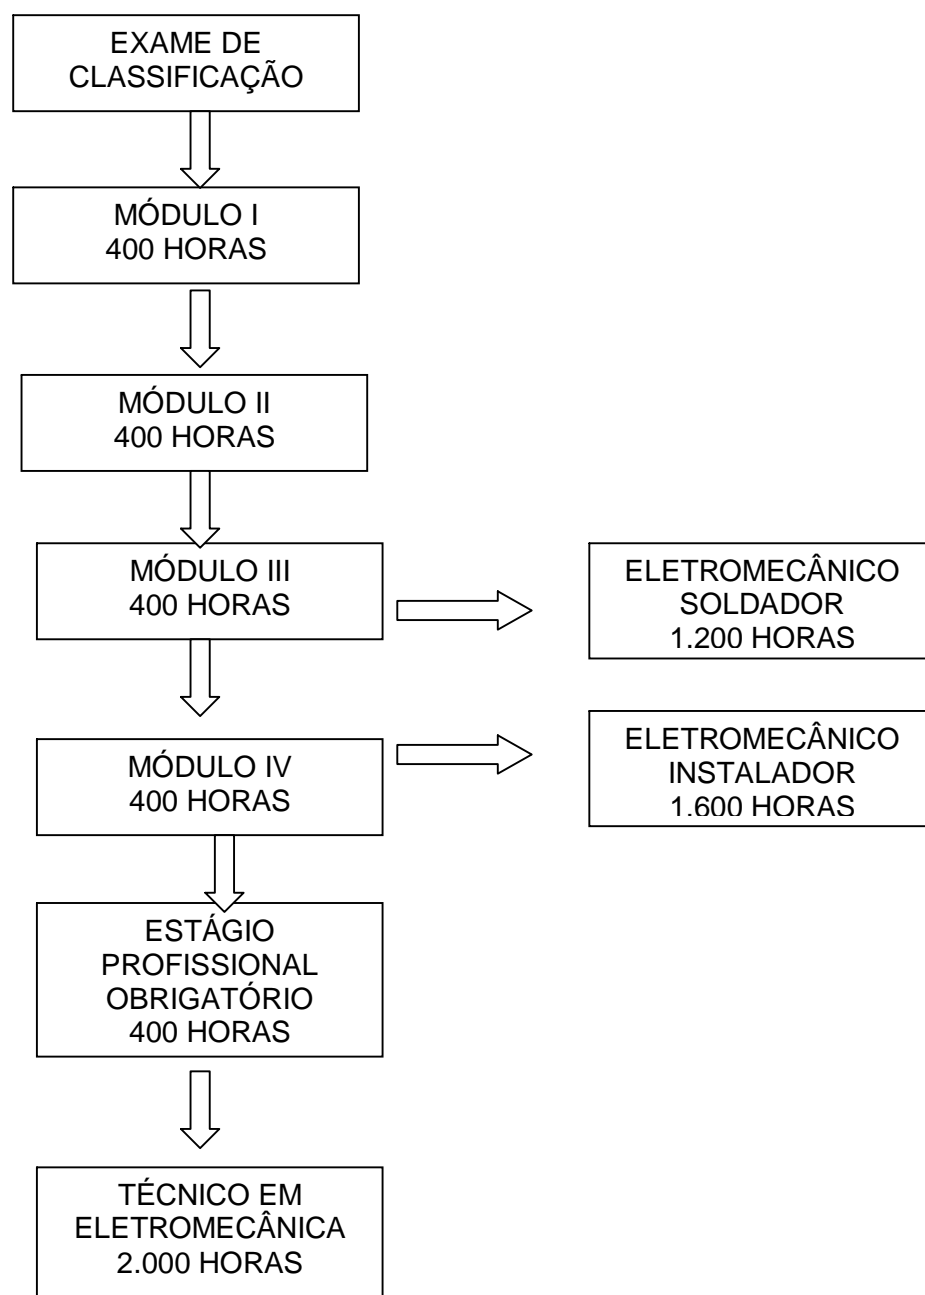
EXAME DE CLASSIFICAÇÃO

MÓDULO I
400 HORAS

MÓDULO II
400 HORAS

MÓDULO III
400 HORAS

ELETROMECÂNICO
SOLDADOR
1.200 HORAS

MÓDULO IV
400 HORAS

ELETROMECÂNICO
INSTALADOR
1.600 HORAS

ESTÁGIO
PROFISSIONAL
OBRIGATÓRIO
400 HORAS

TÉCNICO EM
ELETROMECÂNICA
2.000 HORAS